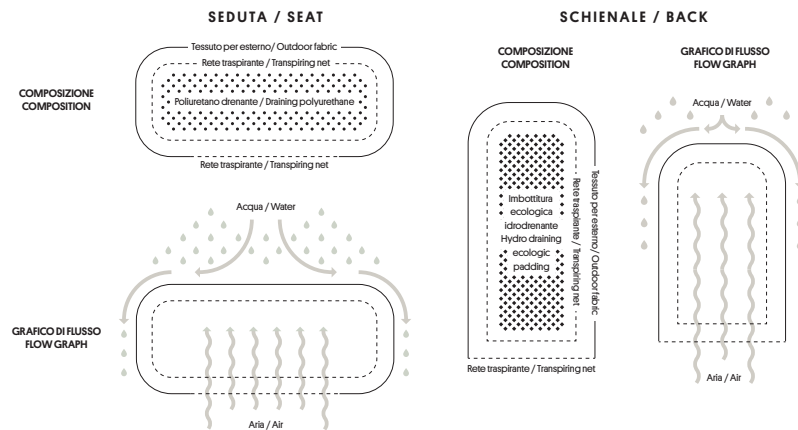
SEDUTA / SEAT

COMPOSIZIONE
COMPOSITION

Tessuto per esterno / Outdoor fabric
Rete traspirante / Transpiring net
Poliuretano drenante / Draining polyurethane
Rete traspirante / Transpiring net

GRAFICO DI FLUSSO
FLOW GRAPH

Acqua / Water
Aria / Air

SCHIENALE / BACK

COMPOSIZIONE
COMPOSITION

Imbottitura ecologica idrodrenante
Hydro draining ecologic padding
Tessuto per esterno / Outdoor fabric
Rete traspirante / Transpiring net
Rete traspirante / Transpiring net

GRAFICO DI FLUSSO
FLOW GRAPH

Acqua / Water
Aria / Air